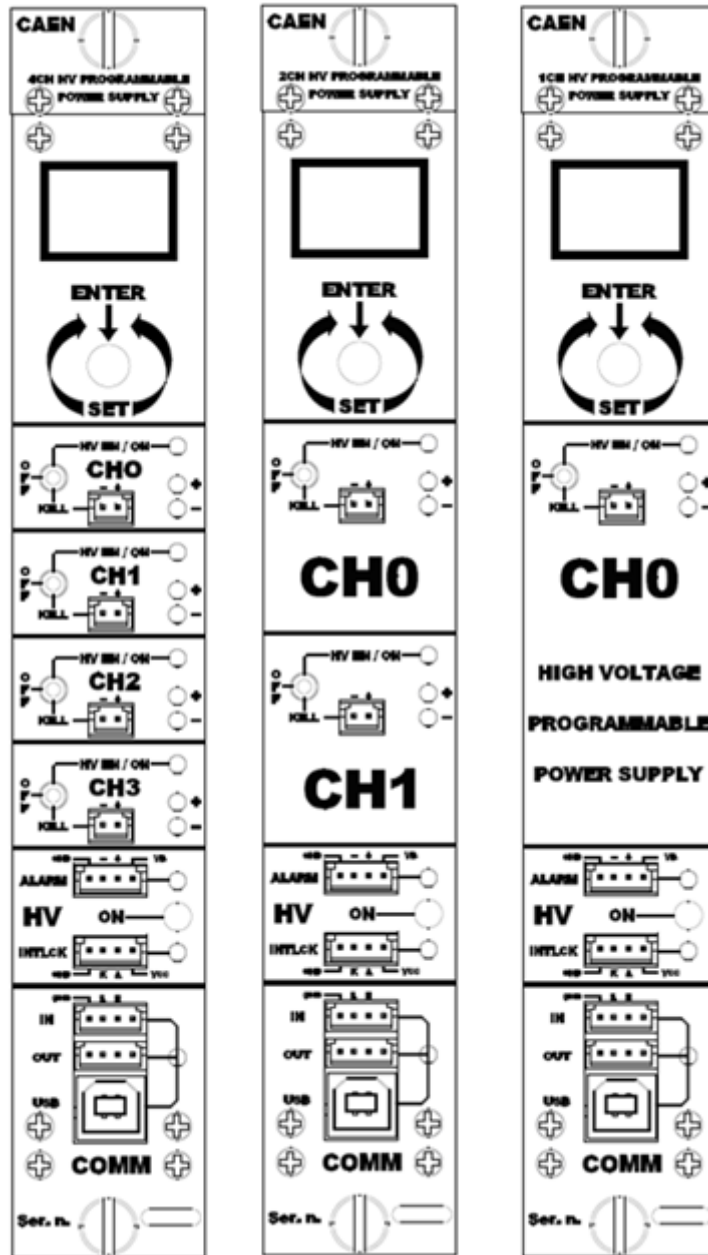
CAEN

4CH HV PROGRAMMABLE POWER SUPPLY

ENTER

SET

HV EN / ON
OFF
CH0
KILL
+
−

HV EN / ON
OFF
CH1
KILL
+
−

HV EN / ON
OFF
CH2
KILL
+
−

HV EN / ON
OFF
CH3
KILL
+
−

ALARM
HV
ON
INTLCK

IN
OUT
USB
COMM

Ser. n.

CAEN

2CH HV PROGRAMMABLE POWER SUPPLY

ENTER

SET

HV EN / ON
OFF
KILL
+
−

CH0

HV EN / ON
OFF
KILL
+
−

CH1

ALARM
HV
ON
INTLCK

IN
OUT
USB
COMM

Ser. n.

CAEN

1CH HV PROGRAMMABLE POWER SUPPLY

ENTER

SET

HV EN / ON
OFF
KILL
+
−

CH0

HIGH VOLTAGE

PROGRAMMABLE

POWER SUPPLY

ALARM
HV
ON
INTLCK

IN
OUT
USB
COMM

Ser. n.